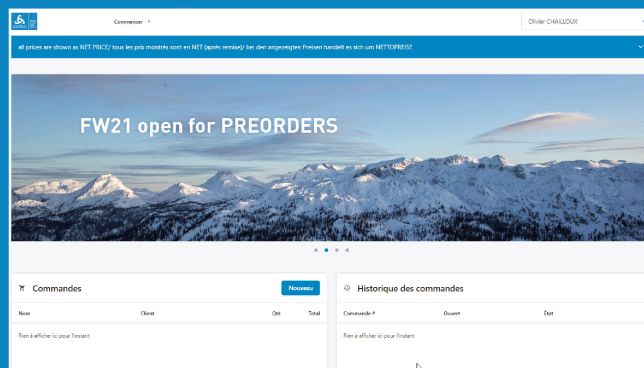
Commencer >

Olivier CHAILLOUX

all prices are shown as NET PRICE/ tous les prix montrés sont en NET (après remise)/ bei den angezeigten Preisen handelt es sich um NETTOPREISE

FW21 open for PREORDERS

Commandes

Nouveau

| Nom | Client | Qté | Total |
|---|---|---|---|

Rien à afficher ici pour l'instant.

Historique des commandes

| Commande # | Ouvert | État |
|---|---|---|

Rien à afficher ici pour l'instant.